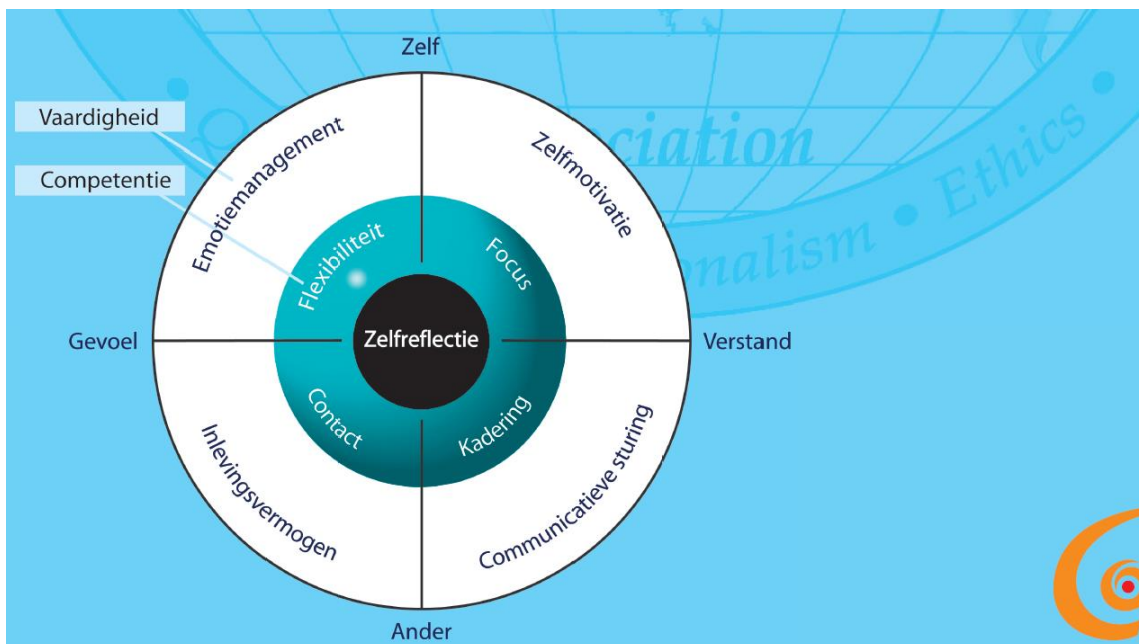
Zelf

Vaardigheid

Competentie

Emotiemanagement

Zelfmotivatie

Flexibiliteit

Focus

Gevoel

Zelfreflectie

Verstand

Contact

Kadering

Inlevingsvermogen

Communicatieve sturing

Ander

ciation

nalism • Ethics